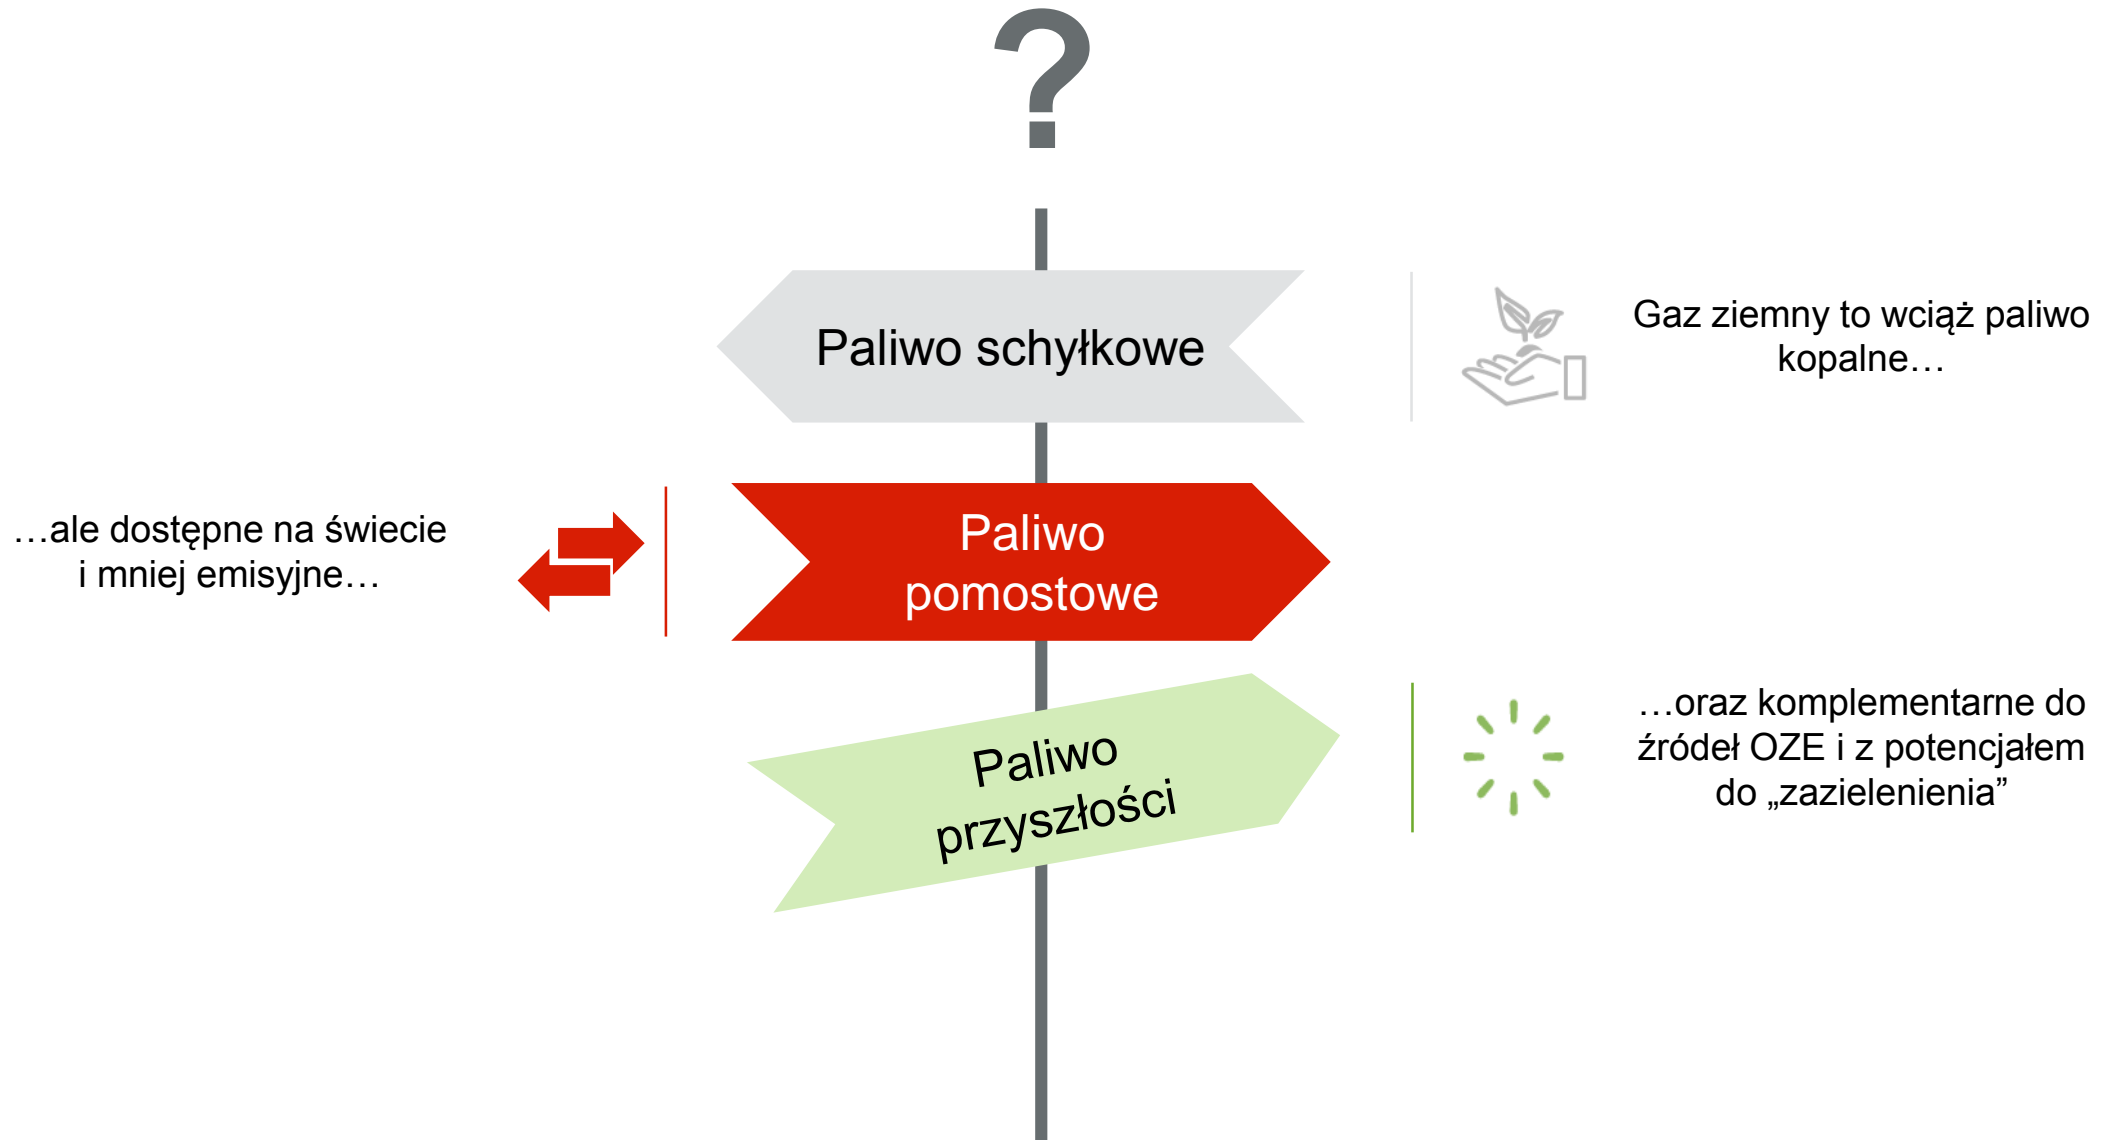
?

Paliwo schyłkowe

Gaz ziemny to wciąż paliwo kopalne…

…ale dostępne na świecie i mniej emisyjne…

Paliwo pomostowe

Paliwo przyszłości

…oraz komplementarne do źródeł OZE i z potencjałem do „zazielenienia”